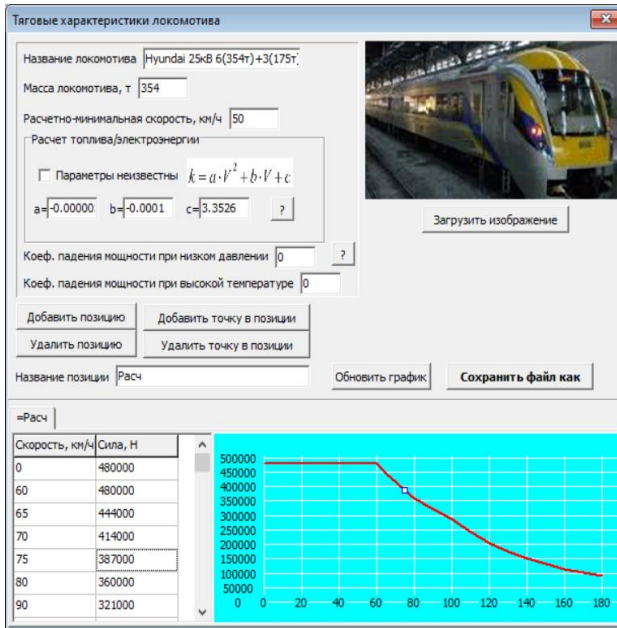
Тяговые характеристики локомотива

Название локомотива Hyundai 25кВ 6(354т)+3(175т)

Масса локомотива, т 354

Расчетно-минимальная скорость, км/ч 50

Расчет топлива/электроэнергии

Параметры неизвестны $k = a \cdot V^2 + b \cdot V + c$

a= -0.00000 b= -0.0001 c= 3.3526 ?

Загрузить изображение

Коеф. падения мощности при низком давлении 0 ?

Коеф. падения мощности при высокой температуре 0

Добавить позицию

Добавить точку в позиции

Удалить позицию

Удалить точку в позиции

Название позиции Расч

Обновить график

Сохранить файл как

=Расч

| Скорость, км/ч | Сила, Н |
|---|---|
| 0 | 480000 |
| 60 | 480000 |
| 65 | 444000 |
| 70 | 414000 |
| 75 | 387000 |
| 80 | 360000 |
| 90 | 321000 |

500000
450000
400000
350000
300000
250000
200000
150000
100000
50000
0
0 20 40 60 80 100 120 140 160 180